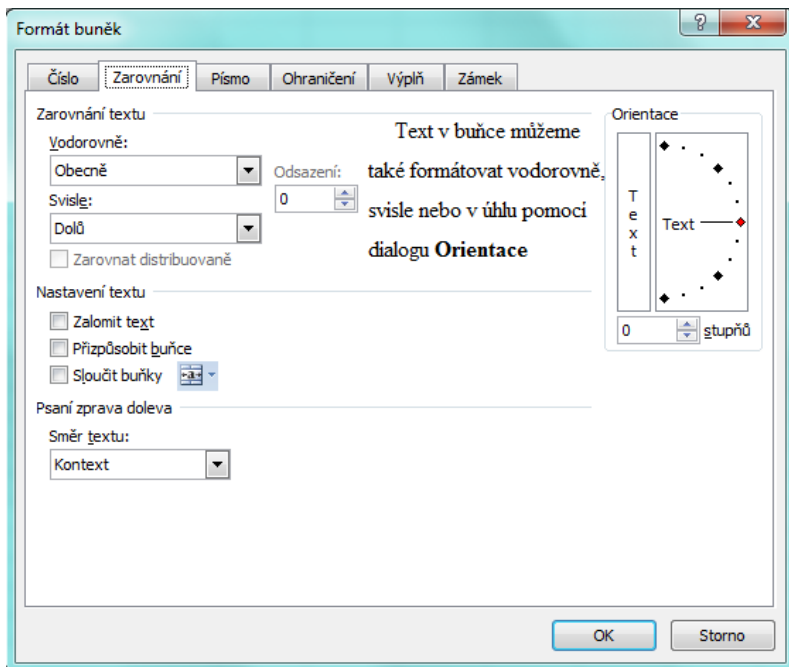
Formát buněk

?
X

Číslo
Zarovnání
Písmo
Ohraničení
Výplň
Zámek

Zarovnání textu

Vodorovně:
Obecně
Odsazení:
0
Svisle:
Dolů
Zarovnat distribuovaně

Text v buňce můžeme také formátovat vodorovně, svisle nebo v úhlu pomocí dialogu **Orientace**

Orientace
T e x t
Text
0
stupňů

Nastavení textu
Zalomit text
Přizpůsobit buňce
Sloučit buňky

Psaní zprava doleva
Směr textu:
Kontext

OK
Storno